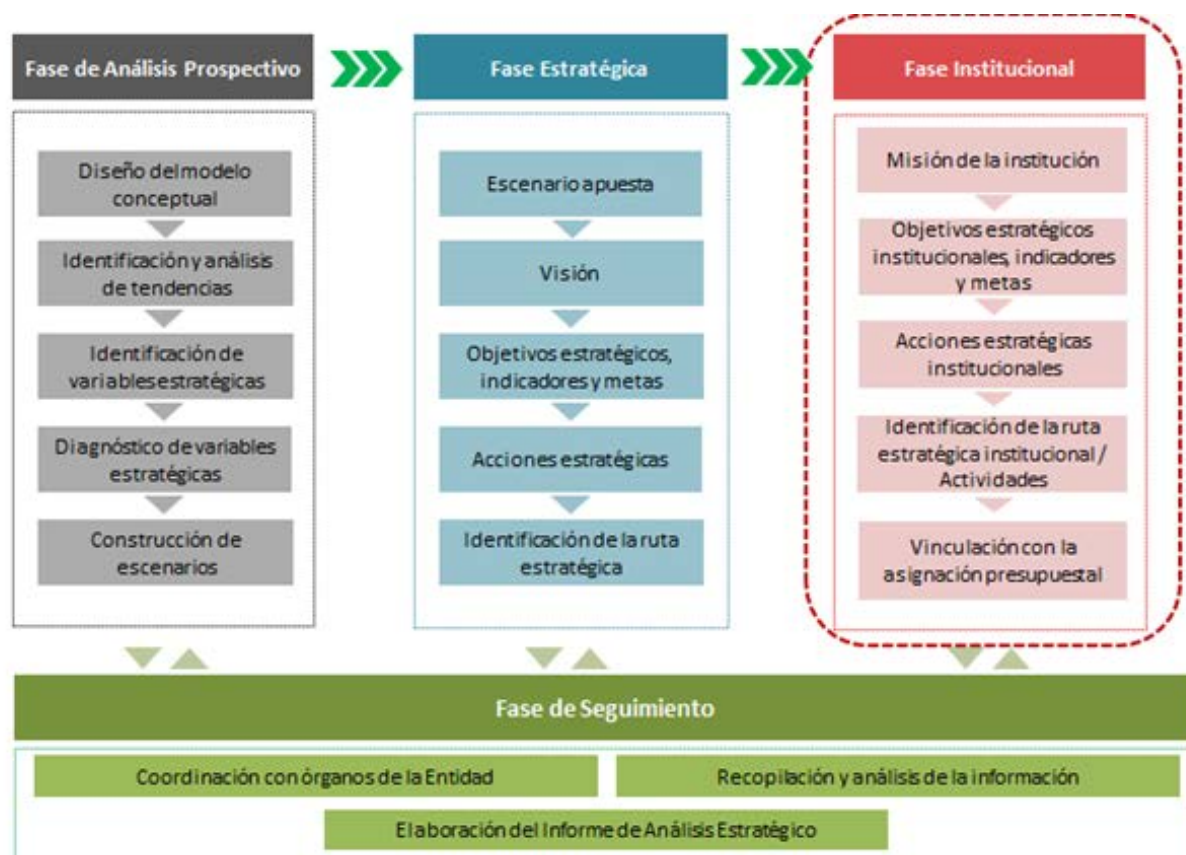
Fase de Análisis Prospectivo

Diseño del modelo conceptual

Identificación y análisis de tendencias

Identificación de variables estratégicas

Diagnóstico de variables estratégicas

Construcción de escenarios

Fase Estratégica

Escenario apuesta

Visión

Objetivos estratégicos, indicadores y metas

Acciones estratégicas

Identificación de la ruta estratégica

Fase Institucional

Misión de la institución

Objetivos estratégicos institucionales, indicadores y metas

Acciones estratégicas institucionales

Identificación de la ruta estratégica institucional / Actividades

Vinculación con la asignación presupuestal

Fase de Seguimiento

Coordinación con órganos de la Entidad

Recopilación y análisis de la información

Elaboración del Informe de Análisis Estratégico